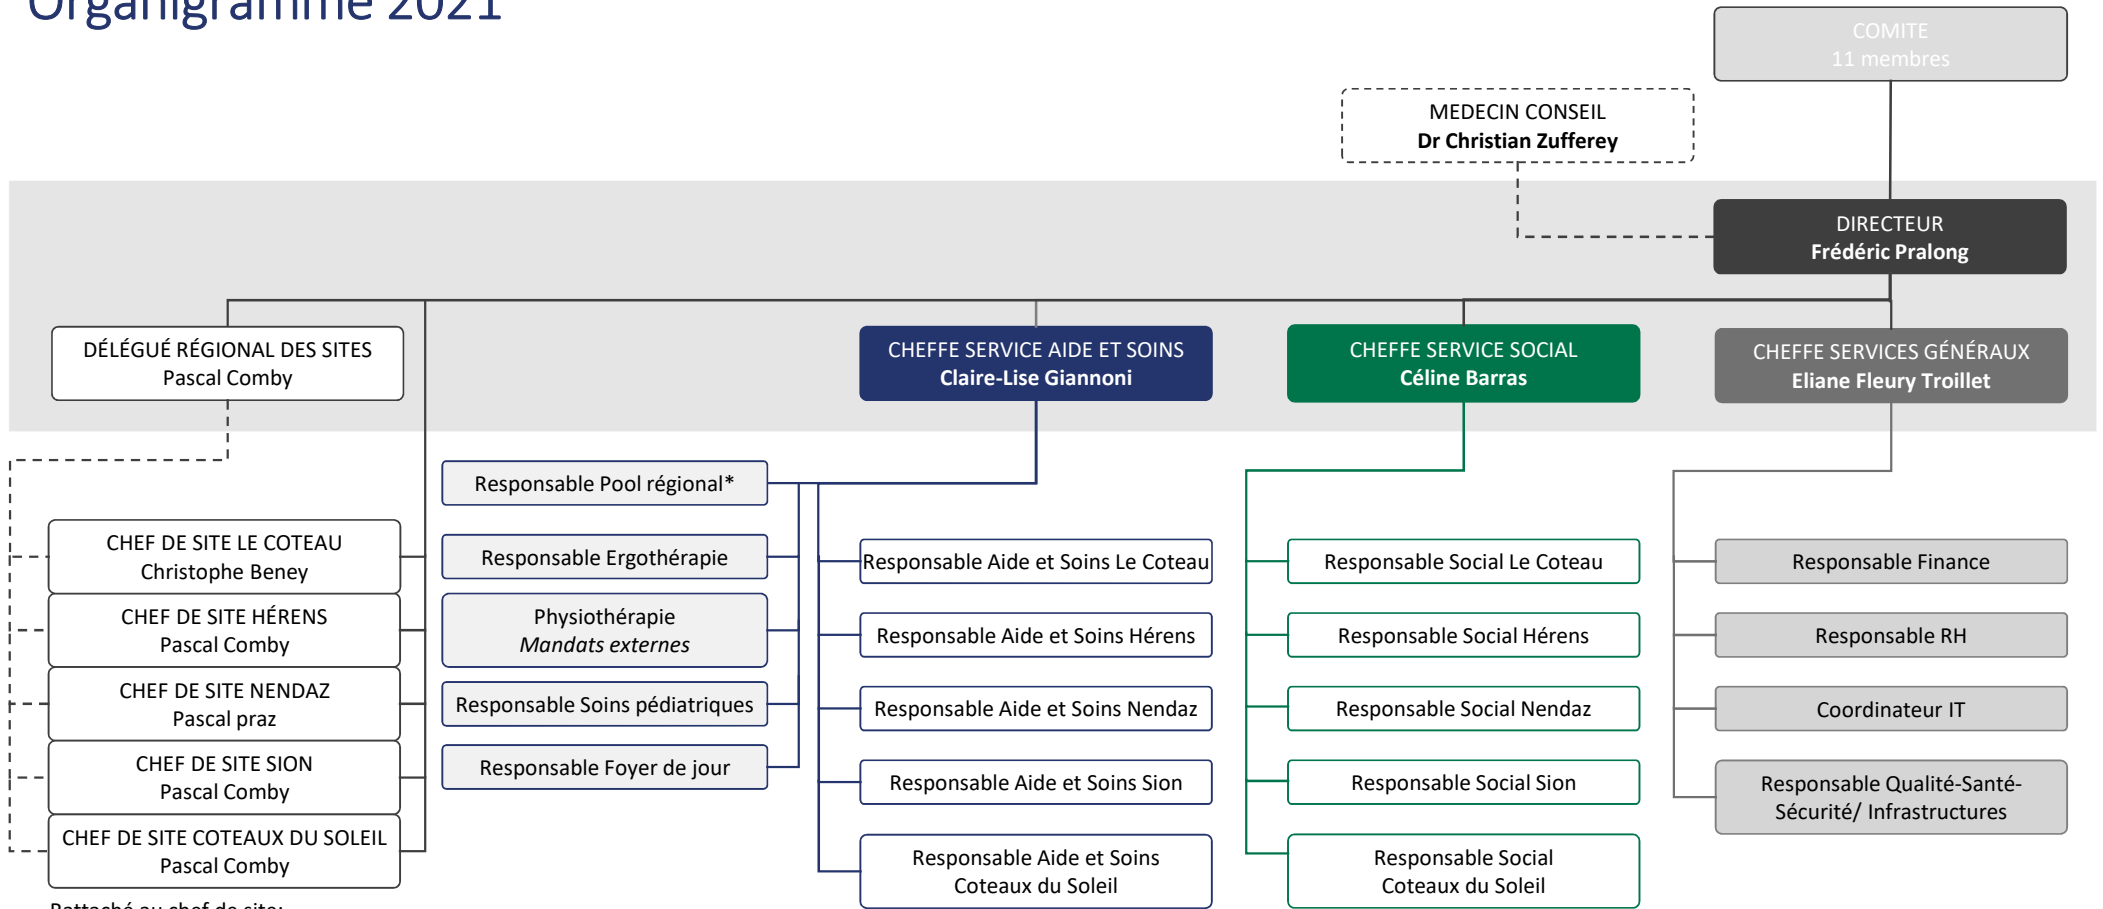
Organigramme 2021

COMITE
11 membres

MEDECIN CONSEIL
Dr Christian Zufferey

DIRECTEUR
Frédéric Pralong

DÉLÉGUÉ RÉGIONAL DES SITES
Pascal Comby

CHEFFE SERVICE AIDE ET SOINS
Claire-Lise Giannoni

CHEFFE SERVICE SOCIAL
Céline Barras

CHEFFE SERVICES GÉNÉRAUX
Eliane Fleury Troillet

CHEF DE SITE LE COTEAU
Christophe Beney

CHEF DE SITE HÉRENS
Pascal Comby

CHEF DE SITE NENDAZ
Pascal praz

CHEF DE SITE SION
Pascal Comby

CHEF DE SITE COTEAUX DU SOLEIL
Pascal Comby

Responsable Pool régional*

Responsable Ergothérapie

Physiothérapie
*Mandats externes*

Responsable Soins pédiatriques

Responsable Foyer de jour

Responsable Aide et Soins Le Coteau

Responsable Aide et Soins Hérens

Responsable Aide et Soins Nendaz

Responsable Aide et Soins Sion

Responsable Aide et Soins Coteaux du Soleil

Responsable Social Le Coteau

Responsable Social Hérens

Responsable Social Nendaz

Responsable Social Sion

Responsable Social Coteaux du Soleil

Responsable Finance

Responsable RH

Coordinateur IT

Responsable Qualité-Santé-Sécurité/ Infrastructures

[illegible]